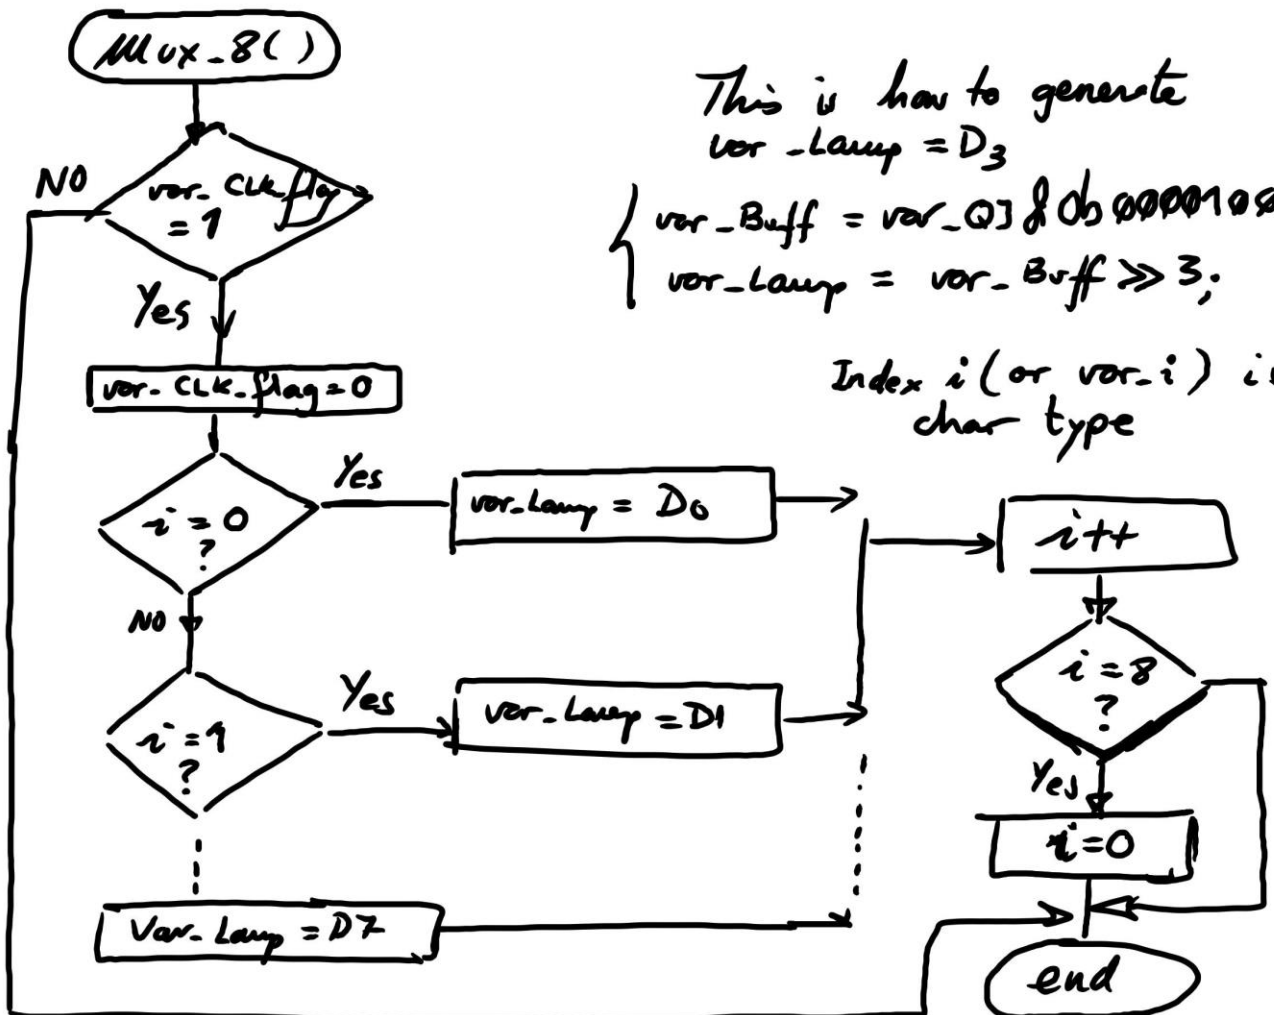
Mux_8( )

This is how to generate
var_Lamp = $D_3$

var_Buff = var_Q] & 0b0000100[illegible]
var_Lamp = var_Buff >> 3;

Index i (or var_i) i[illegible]
char type

NO

var_CLK_flag = 1

Yes

var_CLK_flag = 0

Yes

i = 0 ?

var_Lamp = D0

NO

Yes

i = 1 ?

var_Lamp = D1

Var_Lamp = D7

i++

i = 8 ?

Yes

i = 0

end